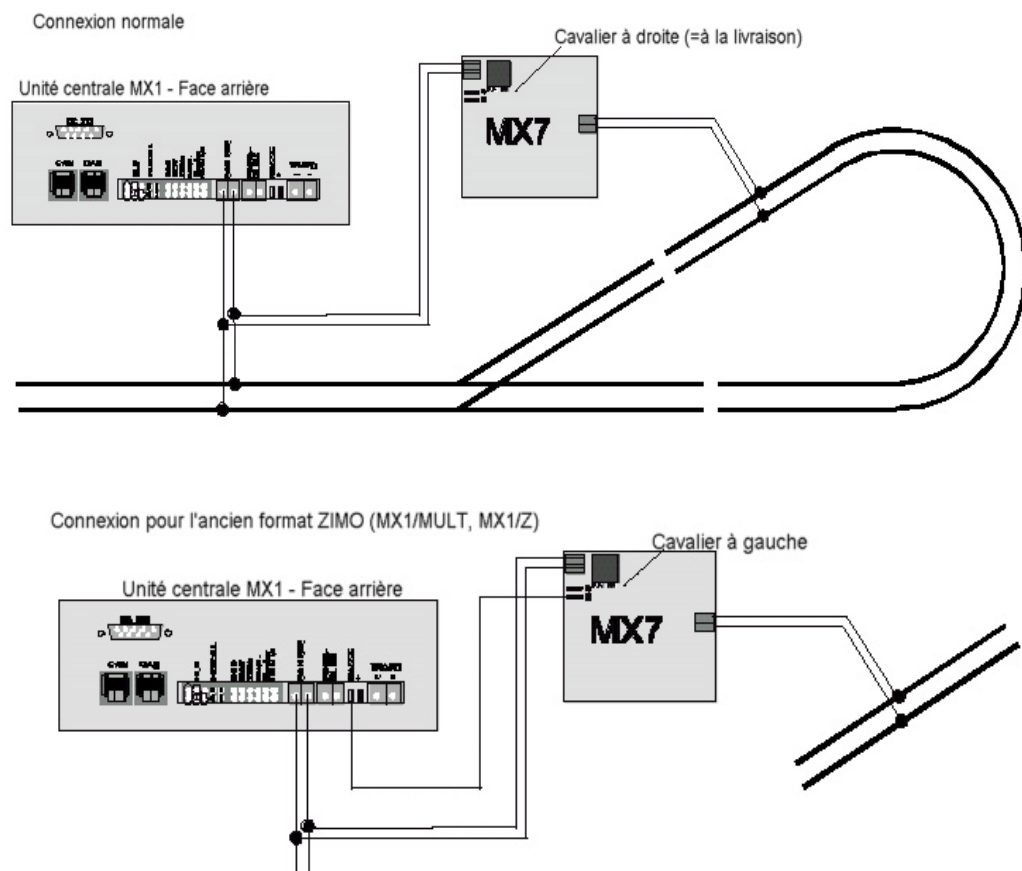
Connexion normale

Cavalier à droite (=à la livraison)

Unité centrale MX1 - Face arrière

MX7

Connexion pour l'ancien format ZIMO (MX1/MULT, MX1/Z)

Cavalier à gauche

Unité centrale MX1 - Face arrière

MX7